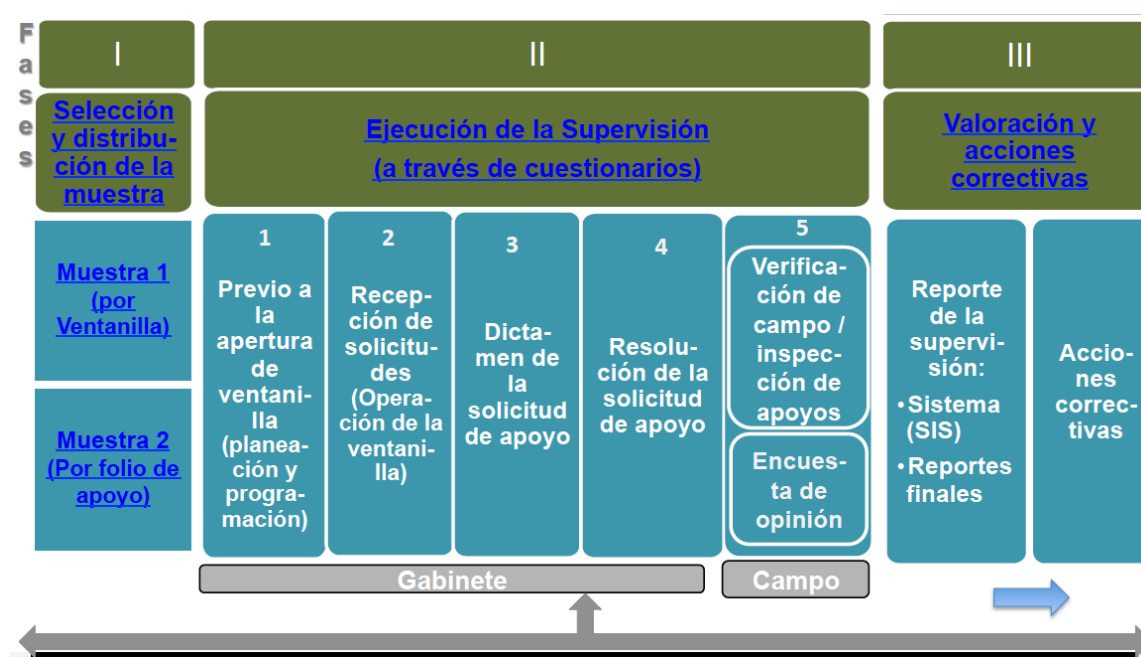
Fases

I

II

III

Selección y distribución de la muestra

Ejecución de la Supervisión (a través de cuestionarios)

Valoración y acciones correctivas

Muestra 1 (por Ventanilla)

Muestra 2 (Por folio de apoyo)

1
Previo a la apertura de ventanilla (planeación y programación)

2
Recepción de solicitudes (Operación de la ventanilla)

3
Dictamen de la solicitud de apoyo

4
Resolución de la solicitud de apoyo

5
Verificación de campo / inspección de apoyos

Encuesta de opinión

Reporte de la supervisión:
• Sistema (SIS)
• Reportes finales

Acciones correctivas

Gabinete

Campo